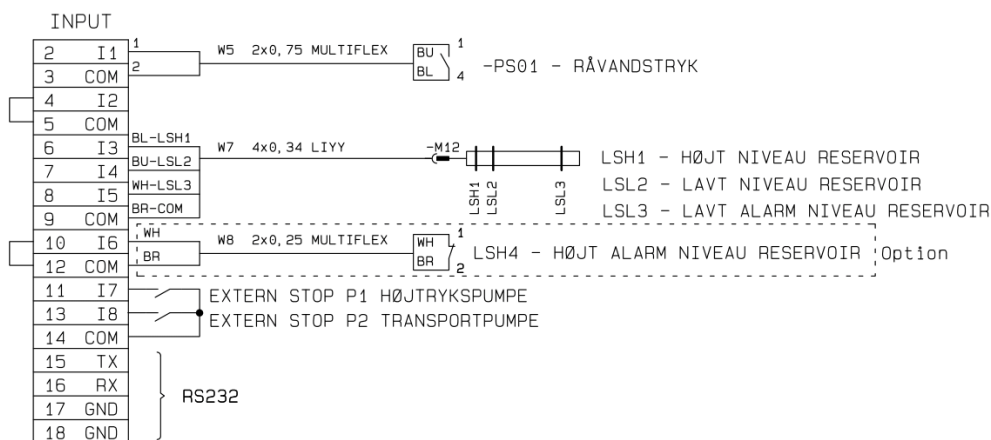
INPUT

| | |
|---|---|
| 2 | I1 |
| 3 | COM |
| 4 | I2 |
| 5 | COM |
| 6 | I3 |
| 7 | I4 |
| 8 | I5 |
| 9 | COM |
| 10 | I6 |
| 12 | COM |
| 11 | I7 |
| 13 | I8 |
| 14 | COM |
| 15 | TX |
| 16 | RX |
| 17 | GND |
| 18 | GND |

1
2
W5 2x0,75 MULTIFLEX
BU 1
BL 4
-PS01 - RÅVANDSTRYK

BL-LSH1
BU-LSL2
WH-LSL3
BR-COM
W7 4x0,34 LIYY
-M12
LSH1
LSL2
LSL3
LSH1 - HØJT NIVEAU RESERVOIR
LSL2 - LAVT NIVEAU RESERVOIR
LSL3 - LAVT ALARM NIVEAU RESERVOIR

WH
BR
W8 2x0,25 MULTIFLEX
WH 1
BR 2
LSH4 - HØJT ALARM NIVEAU RESERVOIR
Option

EXTERN STOP P1 HØJTRYKSPUMPE
EXTERN STOP P2 TRANSPORTPUMPE

RS232